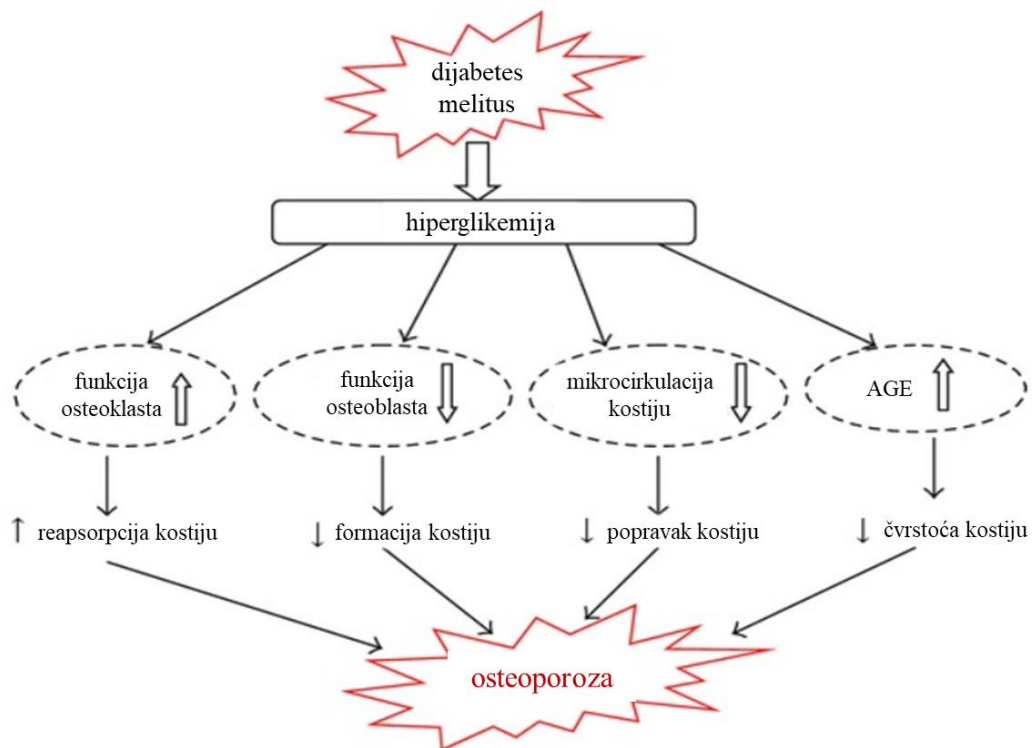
dijabetes melitus

hiperglikemija

funkcija osteoklasta ⇧

funkcija osteoblasta ⇩

mikrocirkulacija kostiju ⇩

AGE ⇧

↑ reapsorpcija kostiju

↓ formacija kostiju

↓ popravak kostiju

↓ čvrstoća kostiju

osteoporoza